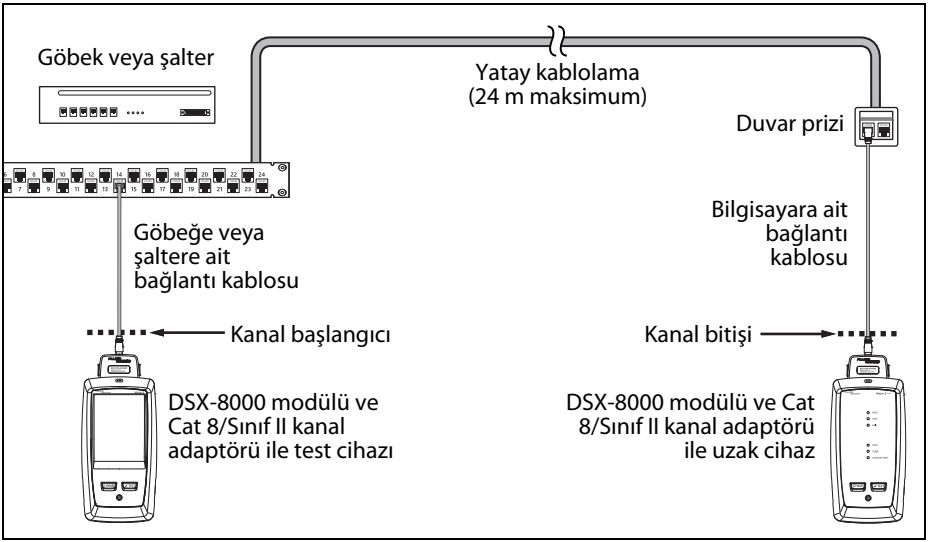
Göbek veya şalter

Yatay kablolama (24 m maksimum)

Duvar prizi

6 8 10 12 14 16 18 20 22 24
7 9 11 13 15 17 19 21 23

Göbeğe veya şaltere ait bağlantı kablosu

Bilgisayara ait bağlantı kablosu

Kanal başlangıcı

Kanal bitişi

DSX-8000 modülü ve Cat 8/Sınıf II kanal adaptörü ile test cihazı

DSX-8000 modülü ve Cat 8/Sınıf II kanal adaptörü ile uzak cihaz